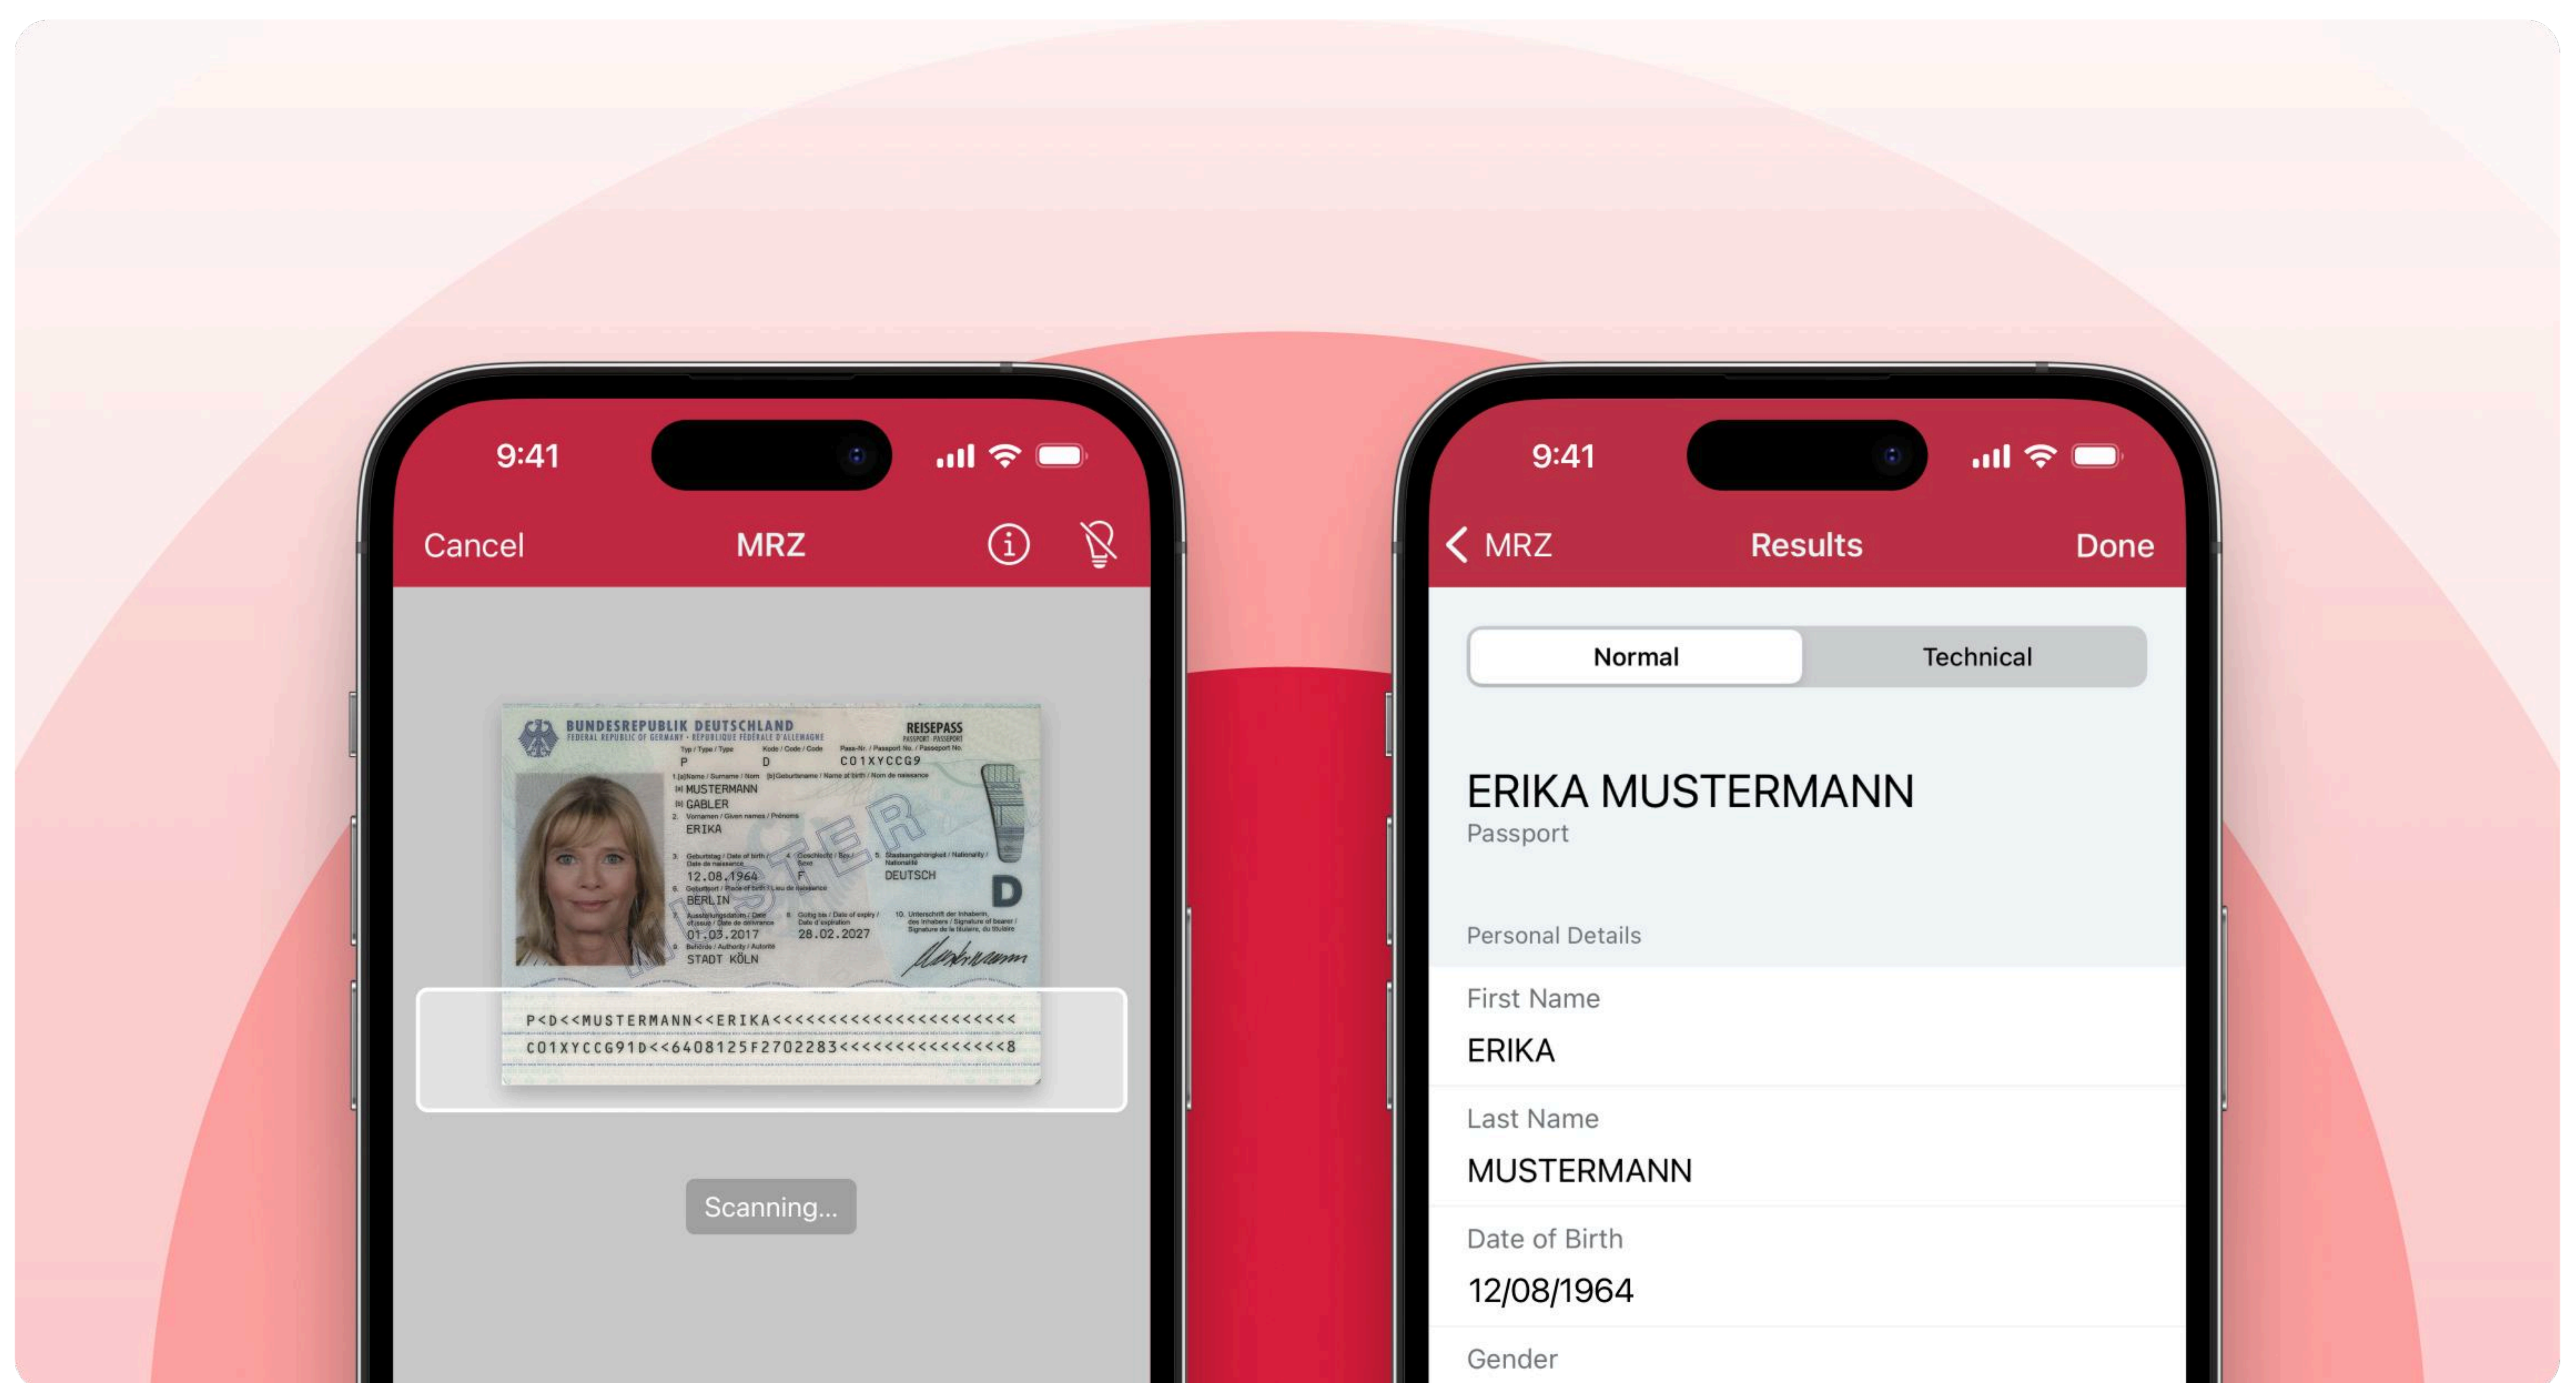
9:41

Cancel MRZ

BUNDESREPUBLIK DEUTSCHLAND
FEDERAL REPUBLIC OF GERMANY · RÉPUBLIQUE FÉDÉRALE D'ALLEMAGNE
REISEPASS
PASSPORT · PASSEPORT
Typ / Type / Type P
Kode / Code / Code D
Pass-Nr. / Passport No. / Passeport No. C01XYCCG9
1.(a)Name / Surname / Nom (b)Geburtsname / Name at birth / Nom de naissance
(a) MUSTERMANN
(b) GABLER
2. Vornamen / Given names / Prénoms
ERIKA
3. Geburtstag / Date of birth / Date de naissance
12.08.1964
4. Geschlecht / Sex / Sexe
F
5. Staatsangehörigkeit / Nationality / Nationalité
DEUTSCH
D
6. Geburtsort / Place of birth / Lieu de naissance
BERLIN
7. Ausstellungsdatum / Date of issue / Date de délivrance
01.03.2017
8. Gültig bis / Date of expiry / Date d'expiration
28.02.2027
9. Behörde / Authority / Autorité
STADT KÖLN
10. Unterschrift der Inhaberin, des Inhabers / Signature of bearer / Signature de la titulaire, du titulaire
MUSTER

P<D<<MUSTERMANN<<ERIKA<<<<<<<<<<<<<<<<<<<<<
C01XYCCG91D<<6408125F2702283<<<<<<<<<<<<<<<8

Scanning...

9:41

MRZ Results Done

Normal Technical

ERIKA MUSTERMANN
Passport

Personal Details

First Name
ERIKA

Last Name
MUSTERMANN

Date of Birth
12/08/1964

Gender